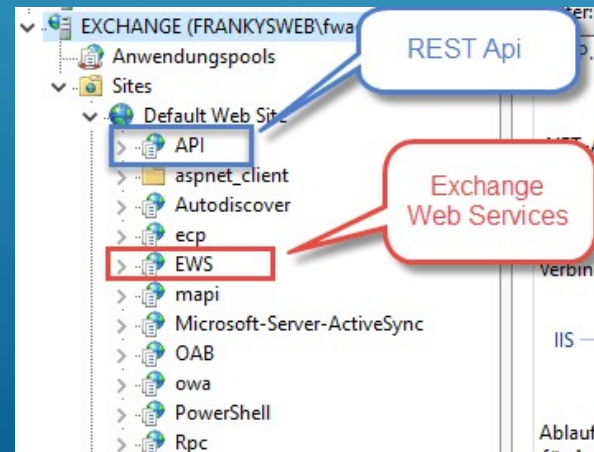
EXCHANGE (FRANKYSWEB\fwa
Anwendungspools
Sites
Default Web Site
API
aspnet_client
Autodiscover
ecp
EWS
mapi
Microsoft-Server-ActiveSync
OAB
owa
PowerShell
Rpc

REST Api

Exchange Web Services

Verbin

IIS

Ablauf